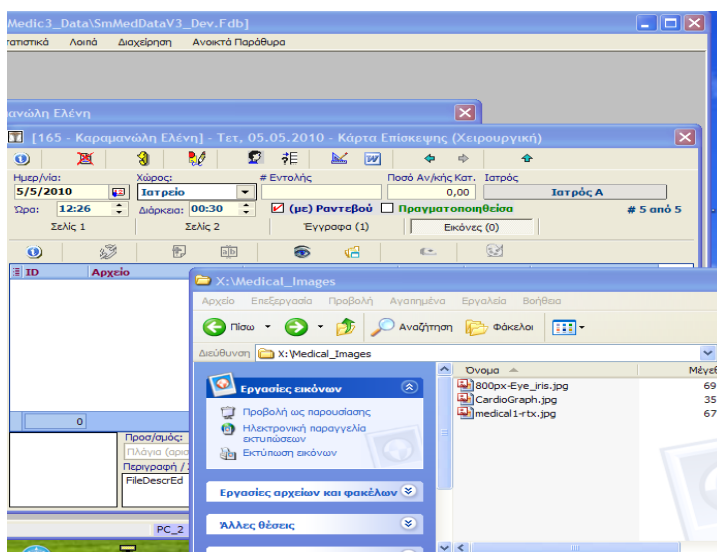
Medic3_Data\SmMedDataV3_Dev.Fdb]

ατιστικά Λοιπά Διαχείριση Ανοικτά Παράθυρα

ανώλη Ελένη

[165 - Καραμανώλη Ελένη] - Τετ, 05.05.2010 - Κάρτα Επίσκεψης (Χειρουργική)

Ημερ/νία: 5/5/2010
Χώρος: Ιατρείο
# Εντολής
Ποσό Αν/κής Κατ. 0,00
Ιατρός
Ιατρός Α
Ώρα: 12:26
Διάρκεια: 00:30
(με) Ραντεβού
Πραγματοποιηθείσα
# 5 από 5

Σελίς 1 Σελίς 2 Έγγραφα (1) Εικόνες (0)

ID Αρχείο

0

Προσ/σμός:
Πλάγια (αρισ
Περιγραφή /
FileDescrEd

PC_2

X:\Medical_Images

Αρχείο Επεξεργασία Προβολή Αγαπημένα Εργαλεία Βοήθεια

Πίσω Αναζήτηση Φάκελοι

Διεύθυνση X:\Medical_Images

Εργασίες εικόνων
Προβολή ως παρουσίαση
Ηλεκτρονική παραγγελία εκτυπώσεων
Εκτύπωση εικόνων

Εργασίες αρχείων και φακέλων

Άλλες θέσεις

| Όνομα | Μέγεθ |
|---|---|
| 800px-Eye_iris.jpg | 69 |
| CardioGraph.jpg | 35 |
| medical1-rtx.jpg | 67 |